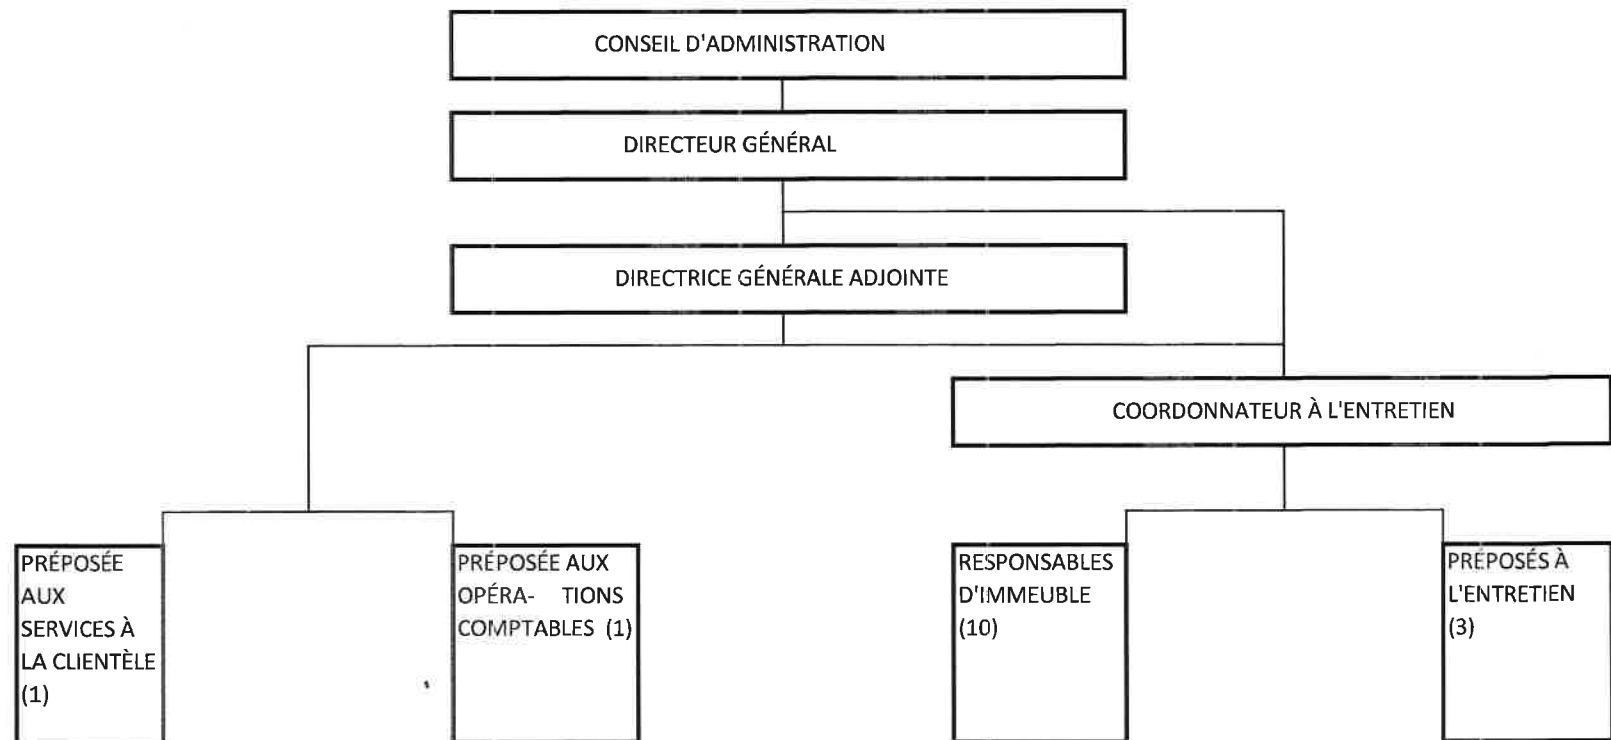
CONSEIL D'ADMINISTRATION

DIRECTEUR GÉNÉRAL

DIRECTRICE GÉNÉRALE ADJOINTE

COORDONNATEUR À L'ENTRETIEN

PRÉPOSÉE AUX SERVICES À LA CLIENTÈLE (1)

PRÉPOSÉE AUX OPÉRA- TIONS COMPTABLES (1)

RESPONSABLES D'IMMEUBLE (10)

PRÉPOSÉS À L'ENTRETIEN (3)